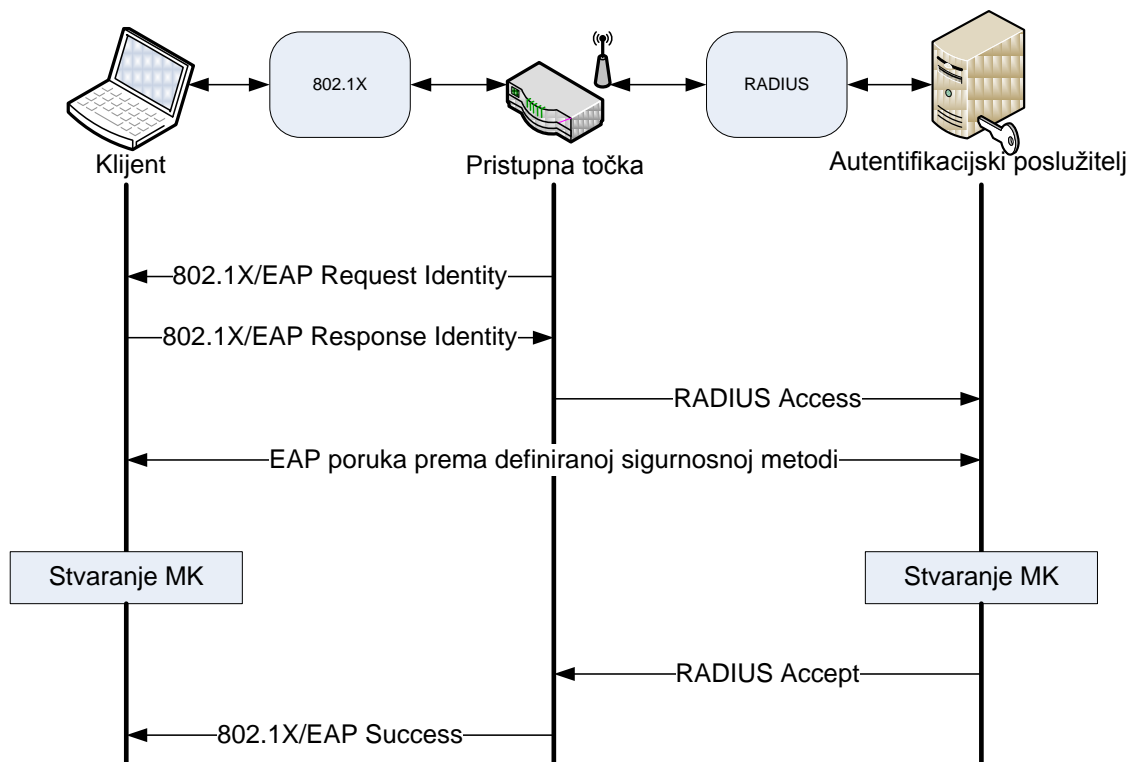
802.1X

RADIUS

Klijent

Pristupna točka

Autentifikacijski poslužitelj

802.1X/EAP Request Identity

802.1X/EAP Response Identity

RADIUS Access

EAP poruka prema definiranoj sigurnosnoj metodi

Stvaranje MK

Stvaranje MK

RADIUS Accept

802.1X/EAP Success